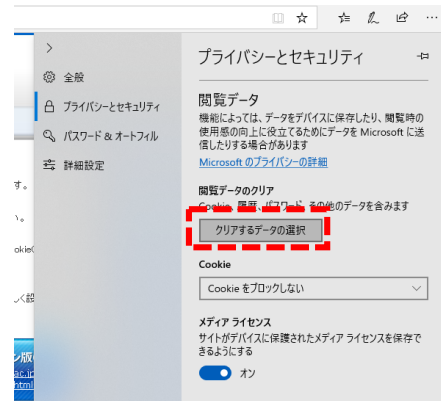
>

全般

プライバシーとセキュリティ

パスワード & オートフィル

詳細設定

す。

い。

okie

く設

ン版

ac.j

html

プライバシーとセキュリティ

閲覧データ

機能によっては、データをデバイスに保存したり、閲覧時の使用感の向上に役立てるためにデータを Microsoft に送信したりする場合があります

Microsoft のプライバシーの詳細

閲覧データのクリア

Cookie、履歴、パスワード、その他のデータを含みます

クリアするデータの選択

Cookie

Cookie をブロックしない

メディア ライセンス

サイトがデバイスに保護されたメディア ライセンスを保存できるようにする

オン